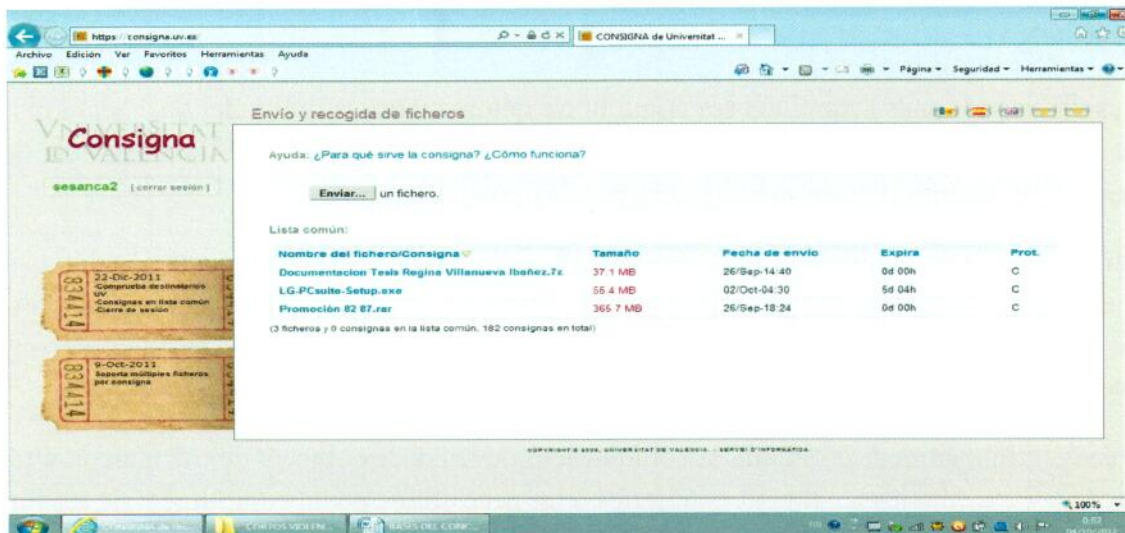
https://consigna.uv.es

CONSIGNA de Universitat ...

Archivo Edición Ver Favoritos Herramientas Ayuda

Página ▾ Seguridad ▾ Herramientas ▾

VNIVERSITAT DE VALÈNCIA

Consigna

sesanca2 [cerrar sesión]

Envío y recogida de ficheros

Ayuda: ¿Para qué sirve la consigna? ¿Cómo funciona?

Enviar... un fichero.

Lista común:

| Nombre del fichero/Consigna | Tamaño | Fecha de envío | Expira | Prot. |
|---|---|---|---|---|
| Documentacion Tesis Regina Villanueva Ibañez.7z | 37.1 MB | 26/Sep-14:40 | 0d 00h | C |
| LG-PCsuite-Setup.exe | 55.4 MB | 02/Oct-04:30 | 5d 04h | C |
| Promoción 82 87.rar | 365.7 MB | 26/Sep-18:24 | 0d 00h | C |

(3 ficheros y 0 consignas en la lista común, 182 consignas en total)

22-Dic-2011
-Comprueba destinatarios UV
-Consignas en lista común
-Cierre de sesión

834414

9-Oct-2011
Soporta múltiples ficheros por consigna

834414

COPYRIGHT © 2006, UNIVERSITAT DE VALÈNCIA - SERVEI D'INFORMÀTICA

100%

CONSIGNA de Un...

CORTOS VIOLEN...

BASES DEL CONC...

0:02